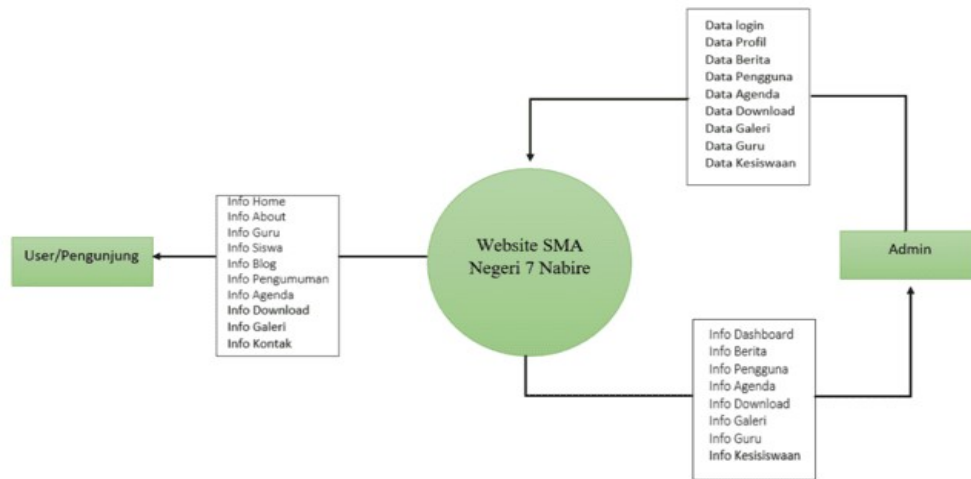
Data login
Data Profil
Data Berita
Data Pengguna
Data Agenda
Data Download
Data Galeri
Data Guru
Data Kesiswaan

Info Home
Info About
Info Guru
Info Siswa
Info Blog
Info Pengumuman
Info Agenda
Info Download
Info Galeri
Info Kontak

User/Pengunjung

Website SMA Negeri 7 Nabire

Admin

Info Dashboard
Info Berita
Info Pengguna
Info Agenda
Info Download
Info Galeri
Info Guru
Info Kesisiswaan